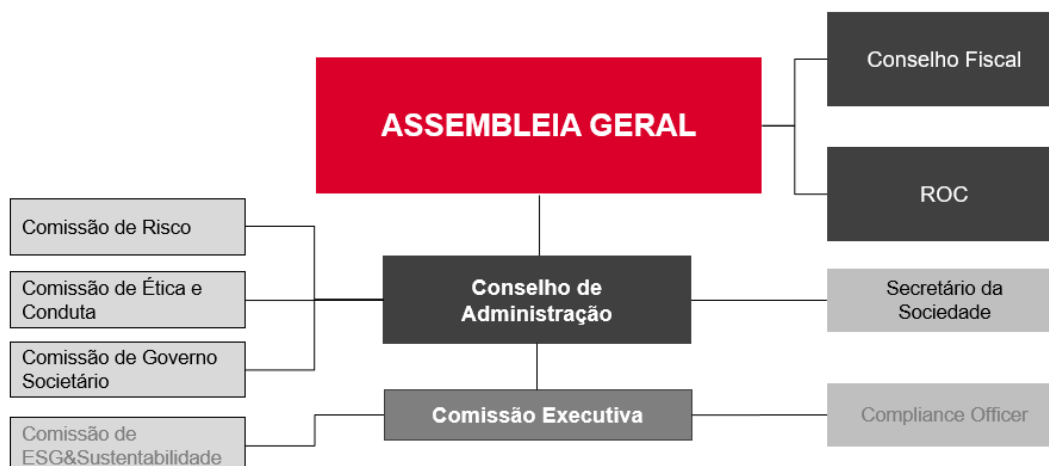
ASSEMBLEIA GERAL

Conselho Fiscal

ROC

Comissão de Risco

Comissão de Ética e Conduta

Comissão de Governo Societário

Conselho de Administração

Secretário da Sociedade

Comissão Executiva

Compliance Officer

Comissão de ESG&Sustentabilidade